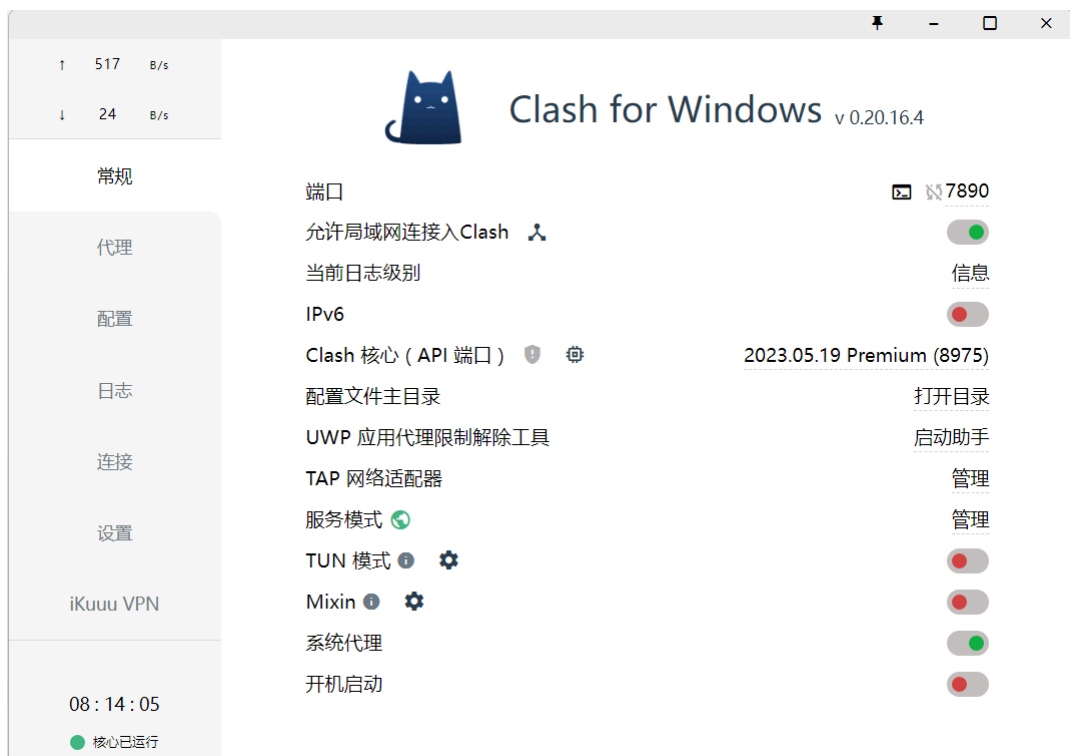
↑ 517 B/s
↓ 24 B/s

常规
代理
配置
日志
连接
设置
iKuuu VPN

08 : 14 : 05
核心已运行

Clash for Windows v 0.20.16.4

端口 7890
允许局域网连接入Clash
当前日志级别 信息
IPv6
Clash 核心（API 端口） 2023.05.19 Premium (8975)
配置文件主目录 打开目录
UWP 应用代理限制解除工具 启动助手
TAP 网络适配器 管理
服务模式 管理
TUN 模式
Mixin
系统代理
开机启动